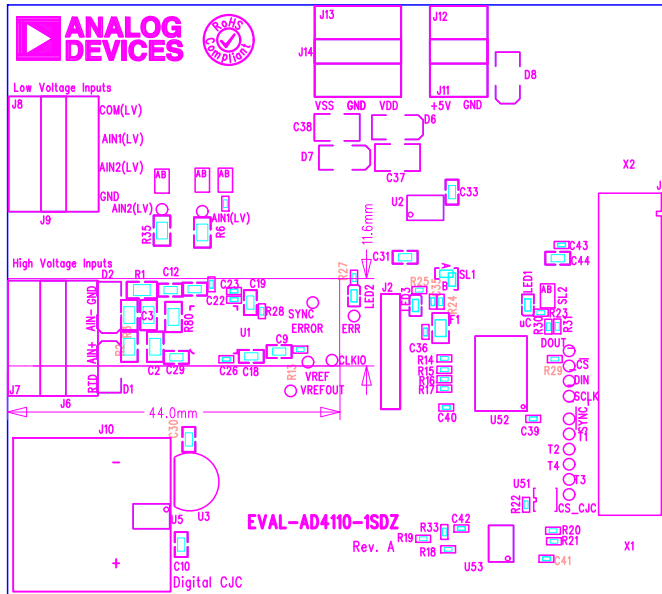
ANALOG DEVICES

RoHS Compliant

J13
J12
J14
J11
D8
VSS GND VDD
+5V GND

Low Voltage Inputs
J8
COM(LV)
AIN1(LV)
AIN2(LV)
GND
J9

C38
D6
D7
C37
X2
AB AB AB
AIN2(LV)
AIN1(LV)
R35
R6
U2
C33
11.6mm
High Voltage Inputs
C31
C43
C44
D2 R1 C12
R27
J2
R25
SL1
LED1
AB
C23 C19
LED2
LED3
R24
R23
SL2
C22
R28
SYNC
uC
R30
R31
AIN- GND
C3
R80
ERROR
ERR
F1
DOUT
U1
C36
AIN+
C9
R14
C5
C2 C29
C26 C18
R11
CLKIO
R15
R29
DIN
RTD
VREF
R16
D1
VREFOUT
R17
SCLK
J7 J6
C40
U52
C39
44.0mm
J10
C30
SYNC
T1
-
T2
T4
U51
T3
U5
U3
R22
CS_CJC
EVAL-AD4110-1SDZ
C42
R33
R20
Rev. A
R19
R21
X1
C10
R18
U53
+
C41
Digital CJC